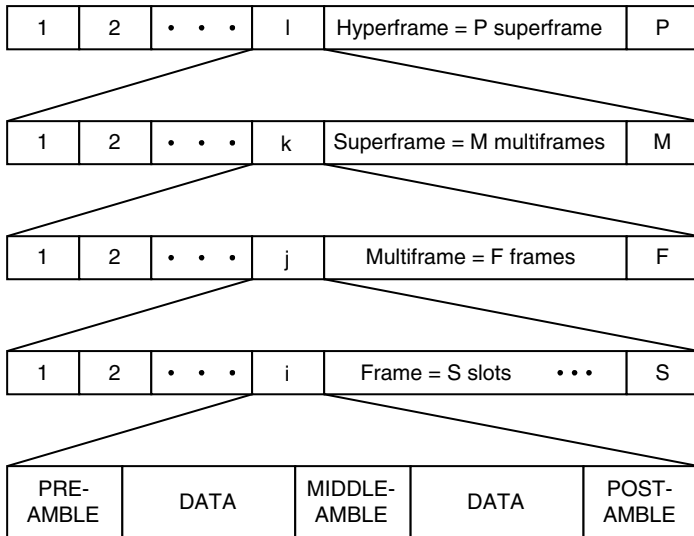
| 1 | 2 | • • • | l | Hyperframe = P superframe | P |
|---|---|---|---|---|---|

| 1 | 2 | • • • | k | Superframe = M multiframes | M |
|---|---|---|---|---|---|

| 1 | 2 | • • • | j | Multiframe = F frames | F |
|---|---|---|---|---|---|

| 1 | 2 | • • • | i | Frame = S slots • • • | S |
|---|---|---|---|---|---|

| PRE-AMBLE | DATA | MIDDLE-AMBLE | DATA | POST-AMBLE |
|---|---|---|---|---|